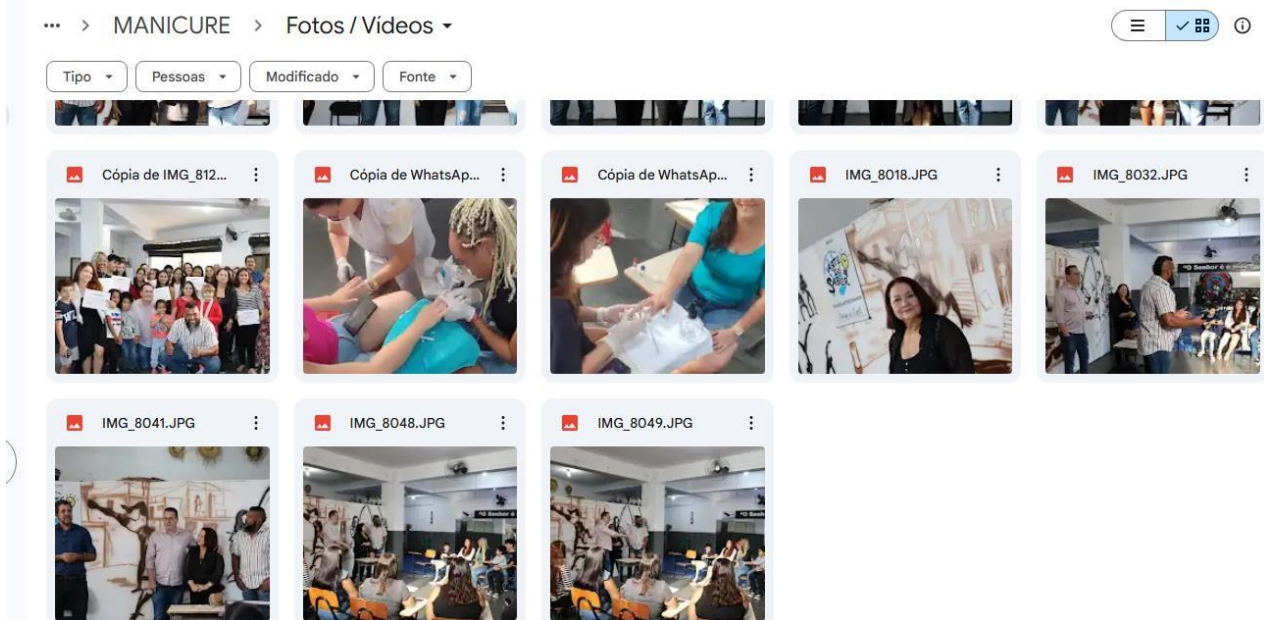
... > MANICURE > Fotos / Vídeos ▾

Tipo ▾ Pessoas ▾ Modificado ▾ Fonte ▾

Cópia de IMG_812...

Cópia de WhatsAp...

Cópia de WhatsAp...

IMG_8018.JPG

IMG_8032.JPG

IMG_8041.JPG

IMG_8048.JPG

IMG_8049.JPG